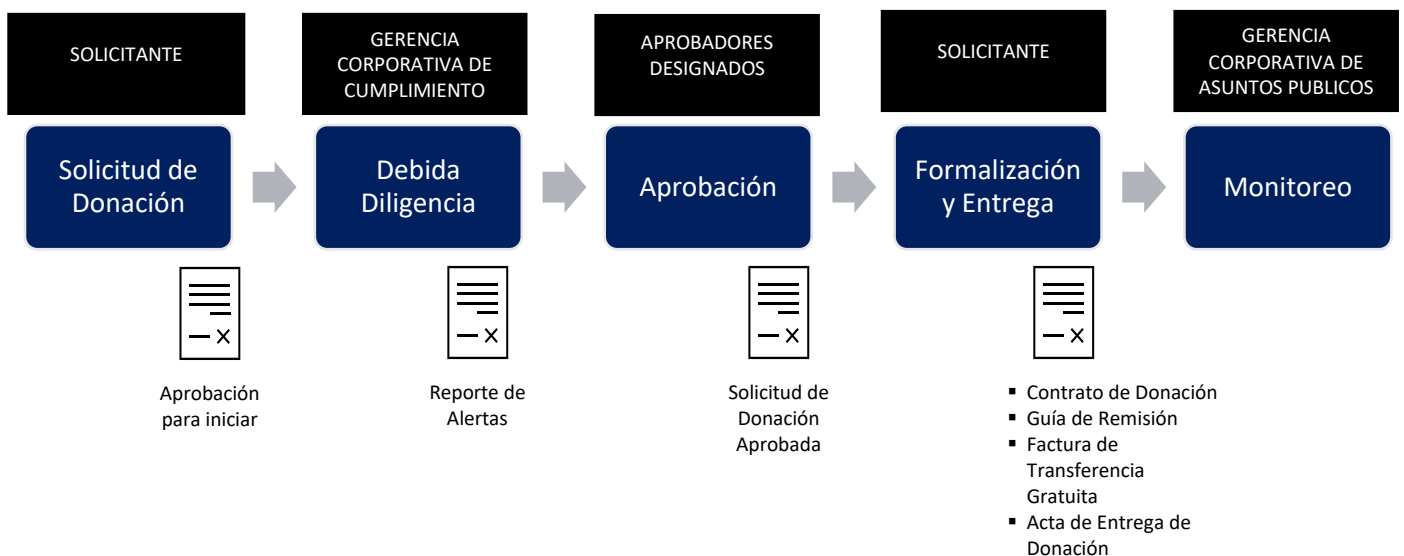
SOLICITANTE

Solicitud de Donación

Aprobación para iniciar

GERENCIA CORPORATIVA DE CUMPLIMIENTO

Debida Diligencia

Reporte de Alertas

APROBADORES DESIGNADOS

Aprobación

Solicitud de Donación Aprobada

SOLICITANTE

Formalización y Entrega

- Contrato de Donación
- Guía de Remisión
- Factura de Transferencia Gratuita
- Acta de Entrega de Donación

GERENCIA CORPORATIVA DE ASUNTOS PUBLICOS

Monitoreo